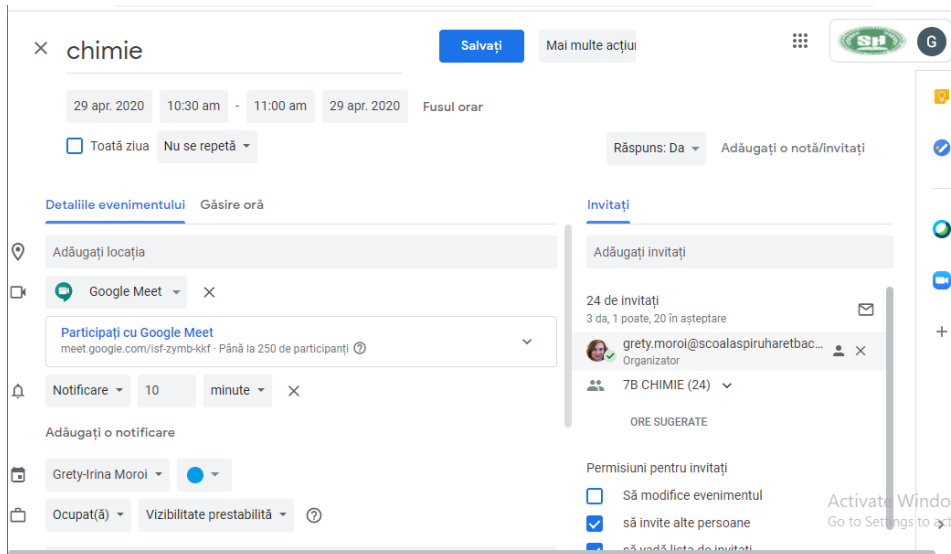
chimie

Salvați

Mai multe acțiuni

SH

G

29 apr. 2020 10:30 am - 11:00 am 29 apr. 2020 Fusul orar

Toată ziua Nu se repetă

Răspuns: Da Adăugați o notă/invitați

Detaliile evenimentului Găsire oră

Adăugați locația

Google Meet

Participați cu Google Meet
meet.google.com/isf-zymb-kkf · Până la 250 de participanți

Notificare 10 minute

Adăugați o notificare

Grety-Irina Moroi

Ocupat(ă) Vizibilitate prestabilită

Invitați

Adăugați invitați

24 de invitați
3 da, 1 poate, 20 în așteptare

grety.moroi@scoalaspiruharetbac...
Organizator

7B CHIMIE (24)

ORE SUGERATE

Permisiuni pentru invitați

Să modifice evenimentul

să invite alte persoane

să vadă lista de invitați

Activate Windo
Go to Settings to ac